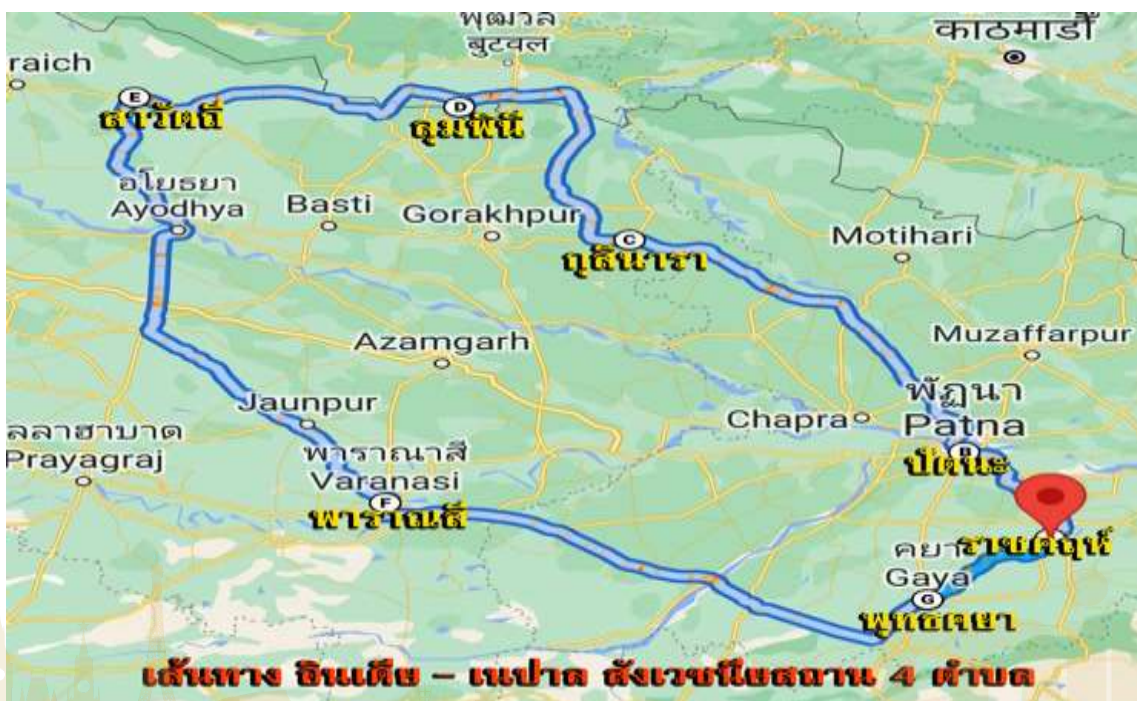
พุฒวล
บุตวล
काठमाडौं
raich
E
สาวัตถี
D
ลุมพินี
อโยธยา
Ayodhya
Basti
Gorakhpur
C
กุสินารา
Motihari
Azamgarh
Muzaffarpur
Jaunpur
พัฏนา
Patna
ลลาฮาบาด
Prayagraj
Chapra
B
ปัตนะ
พาราณสี
Varanasi
F
พาราณสี
คยา
ราชคฤห์
Gaya
G
พุทธคยา
เส้นทาง อินเดีย – เนปาล สังเวชนียสถาน 4 ตำบล